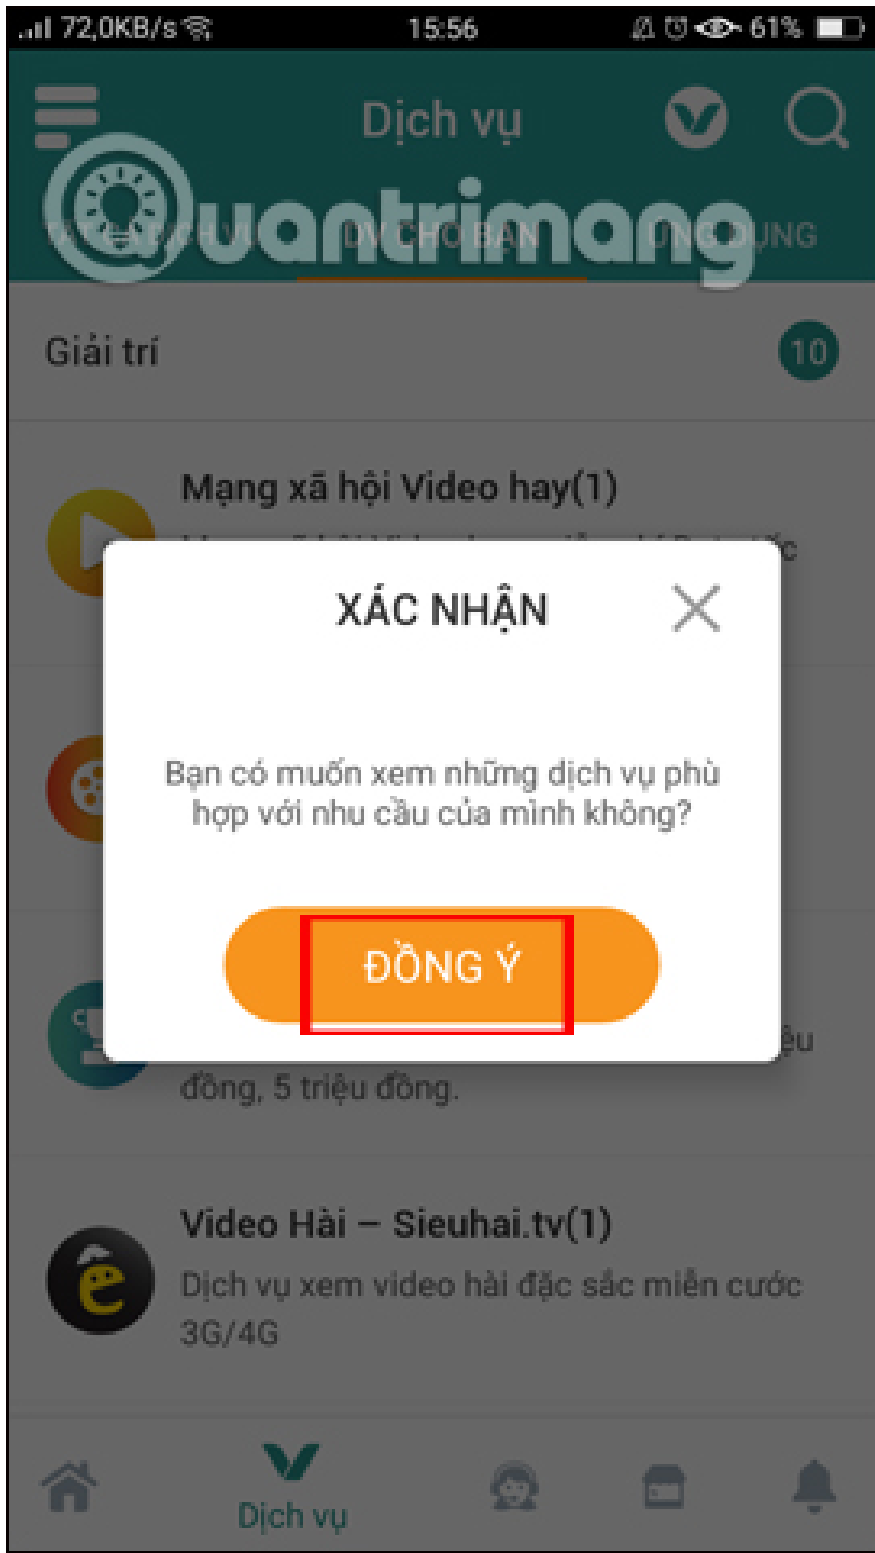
72,0KB/s 15:56 61%

Dịch vụ

Quantrimang

TẤT CẢ DỊCH VỤ DV CHO BẠN ỨNG DỤNG

Giải trí 10

Mạng xã hội Video hay(1)

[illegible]

XÁC NHẬN

Bạn có muốn xem những dịch vụ phù hợp với nhu cầu của mình không?

ĐỒNG Ý

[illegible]ệu đồng, 5 triệu đồng.

Video Hài – Sieuhai.tv(1)

Dịch vụ xem video hài đặc sắc miễn cước 3G/4G

Dịch vụ